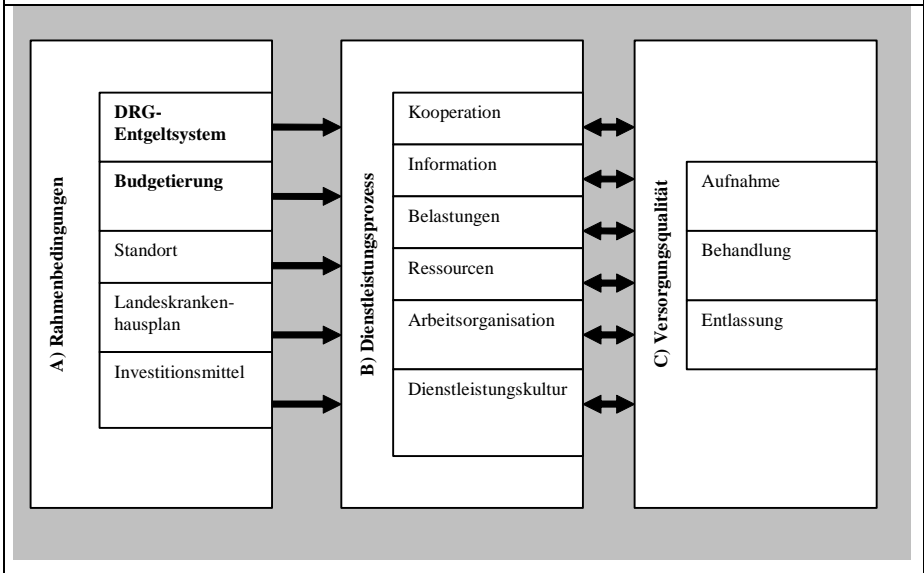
A) Rahmenbedingungen

DRG-Entgeltsystem

Budgetierung

Standort

Landeskrankenhausplan

Investitionsmittel

B) Dienstleistungsprozess

Kooperation

Information

Belastungen

Ressourcen

Arbeitsorganisation

Dienstleistungskultur

C) Versorgungsqualität

Aufnahme

Behandlung

Entlassung